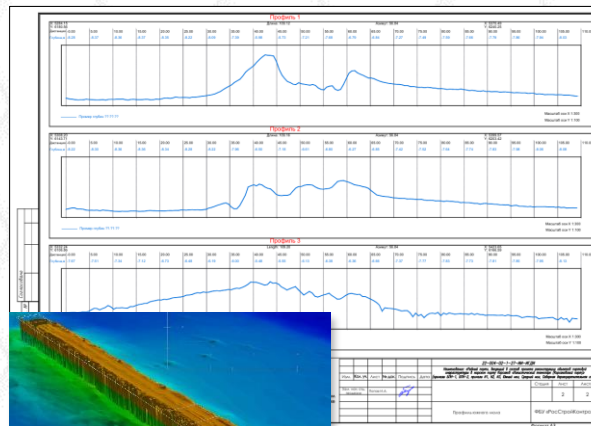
Профиль 1

Профиль 2

Профиль 3

Профиль съемки

Профиль съемки

Масштаб гор 1:1000
Масштаб верт 1:100

Масштаб гор 1:1000
Масштаб верт 1:100

Масштаб гор 1:1000
Масштаб верт 1:100

Профили съемки

ФБУ «РосСтройКонтроль»

Стадия
Лист
Листов
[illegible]
3
3

Изм.
Кол.уч
Лист
№ док.
Подпись
Дата

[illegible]